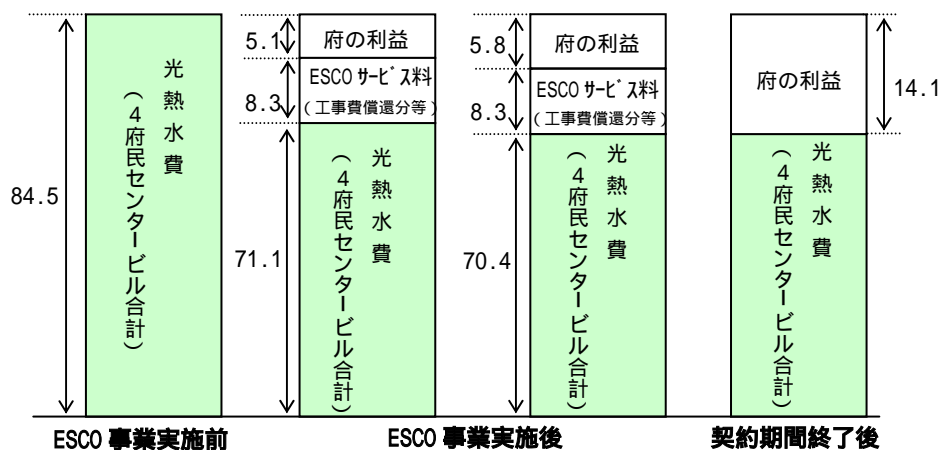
84.5

光熱水費
（4府民センタービル合計）

5.1
府の利益
ESCO サービス料
（工事費償還分等）
8.3

71.1
光熱水費
（4府民センタービル合計）

5.8
府の利益
ESCO サービス料
（工事費償還分等）
8.3

70.4
光熱水費
（4府民センタービル合計）

府の利益
14.1

光熱水費
（4府民センタービル合計）

ESCO 事業実施前

ESCO 事業実施後

契約期間終了後